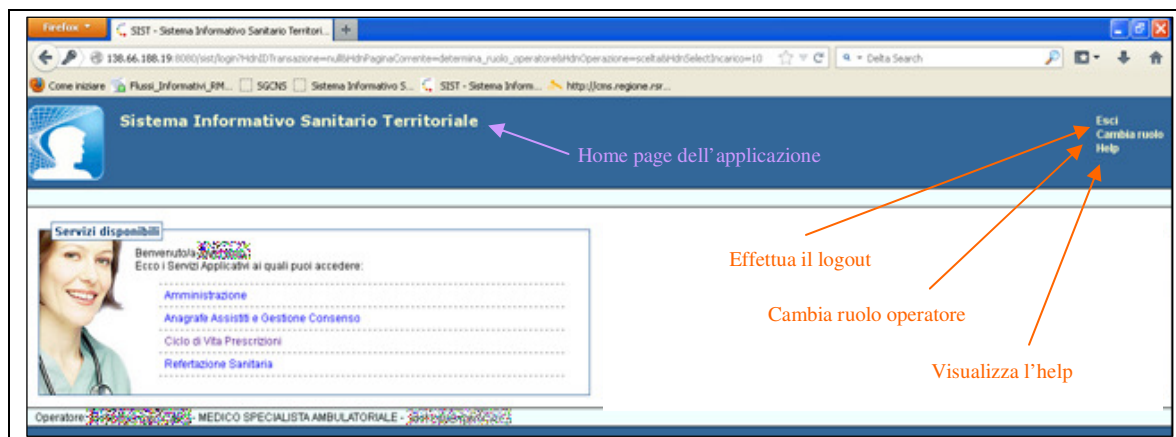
Firefox
SIST - Sistema Informativo Sanitario Territori...
138.66.188.19:8080/sist/login?HdnIDTransazione=null&HdnPaginaCorrente=determina_ruolo_operatore&HdnOperazione=scelta&HdnSelectIncarico=10
Delta Search
Come iniziare
Flussi_Informativi_RM...
SGCNS
Sistema Informativo S...
SIST - Sistema Inform...
http://cms.regione.rsr...

Sistema Informativo Sanitario Territoriale

Home page dell'applicazione

Esci
Cambia ruolo
Help

Servizi disponibili
Benvenuto/a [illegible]
Ecco i Servizi Applicativi ai quali puoi accedere:
Amministrazione
Anagrafe Assistiti e Gestione Consenso
Ciclo di Vita Prescrizioni
Refertazione Sanitaria

Effettua il logout

Cambia ruolo operatore

Visualizza l'help

Operatore: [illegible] - MEDICO SPECIALISTA AMBULATORIALE - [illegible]